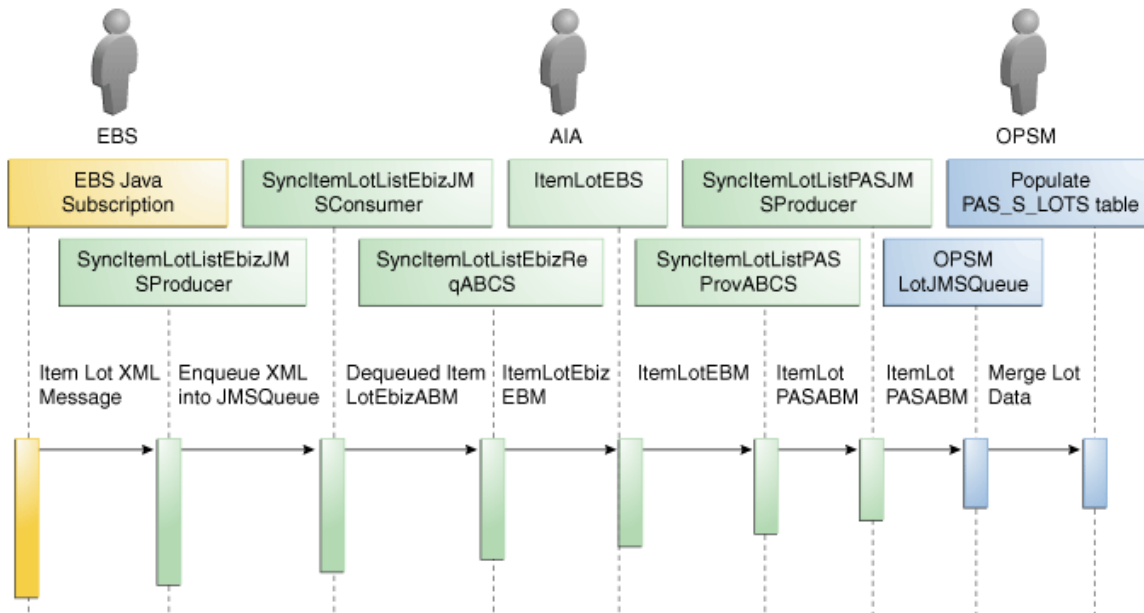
EBS

AIA

OPSM

EBS Java Subscription

SyncItemLotListEbizJMSConsumer

ItemLotEBS

SyncItemLotListPASJMSProducer

Populate PAS_S_LOTS table

SyncItemLotListEbizJMSProducer

SyncItemLotListEbizReqABCS

SyncItemLotListPASProvABCS

OPSM LotJMSQueue

Item Lot XML Message

Enqueue XML into JMSQueue

Dequeued Item LotEbizABM

ItemLotEbizEBM

ItemLotEBM

ItemLot PASABM

ItemLot PASABM

Merge Lot Data